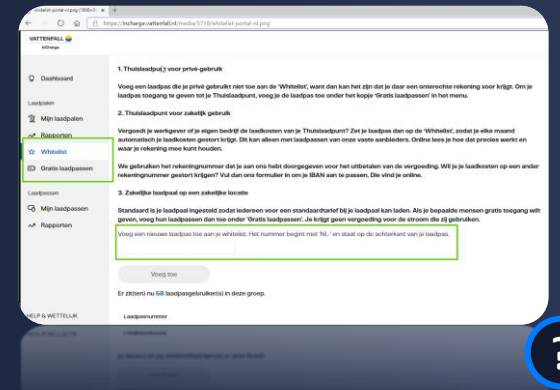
whitelist-portal-nl.png (1800×1... × +

https://incharge.vattenfall.nl/media/3718/whitelist-portal-nl.png

VATTENFALL
InCharge

Dashboard

Laadpalen

Mijn laadpalen

Rapporten

Whitelist

Gratis laadpassen

Laadpassen

Mijn laadpassen

Rapporten

HELP & WETTELIJK

1. Thuislaadpunt voor privé-gebruik

Voeg een laadpas die je privé gebruikt niet toe aan de 'Whitelist', want dan kan het zijn dat je daar een onterechte rekening voor krijgt. Om je laadpas toegang te geven tot je Thuislaadpunt, voeg je de laadpas toe onder het kopje 'Gratis laadpassen' in het menu.

2. Thuislaadpunt voor zakelijk gebruik

Vergoedt je werkgever of je eigen bedrijf de laadkosten van je Thuislaadpunt? Zet je laadpas dan op de 'Whitelist', zodat je elke maand automatisch je laadkosten gestort krijgt. Dit kan alleen met laadpassen van onze vaste aanbieders. Online lees je hoe dat precies werkt en waar je rekening mee kunt houden.

We gebruiken het rekeningnummer dat je aan ons hebt doorgegeven voor het uitbetalen van de vergoeding. Wil je je laadkosten op een ander rekeningnummer gestort krijgen? Vul dan ons formulier in om je IBAN aan te passen. Die vind je online.

3. Zakelijke laadpaal op een zakelijke locatie

Standaard is je laadpaal ingesteld zodat iedereen voor een standaardtarief bij je laadpaal kan laden. Als je bepaalde mensen gratis toegang wilt geven, voeg hun laadpassen dan toe onder 'Gratis laadpassen'. Je krijgt geen vergoeding voor de stroom die zij gebruiken.

Voeg een nieuwe laadpas toe aan je whitelist. Het nummer begint met 'NL' en staat op de achterkant van je laadpas.

Voeg toe

Er zit(ten) nu 58 laadpasgebruiker(s) in deze groep.

Laadpasnummer